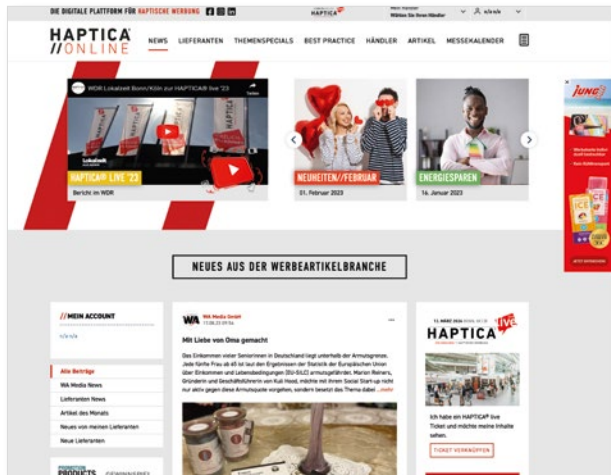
DIE DIGITALE PLATTFORM FÜR HAPTISCHE WERBUNG

HAPTICA

Wählen Sie Ihren Händler

n/a n/a

HAPTICA //ONLINE

NEWS LIEFERANTEN THEMENSPECIALS BEST PRACTICE HÄNDLER ARTIKEL MESSEKALENDER

WDR Lokalzeit Bonn/Köln zur HAPTICA® live '23

Teilen

HAPTICA® LIVE '23

Bericht im WDR

NEUHEITEN//FEBRUAR

01. Februar 2023

ENERGIESPAREN

16. Januar 2023

jung

NEUES AUS DER WERBEARTIKELBRANCHE

//MEIN ACCOUNT

n/a n/a

Alle Beiträge

WA Media News

Lieferanten News

Artikel des Monats

Neues von meinen Lieferanten

Neue Lieferanten

WA Media GmbH

Mit Liebe von Oma gemacht

Das Einkommen vieler Seniorinnen in Deutschland liegt unterhalb der Armutsgrenze. Jede fünfte Frau ab 65 ist laut den Ergebnissen der Statistik der Europäischen Union über Einkommen und Lebensbedingungen (EU-SILC) armutsgefährdet. Marion Reiners, Gründerin und Geschäftsführerin von Kuli Hood, möchte mit ihrer Social Start-up nicht nur aktiv gegen diese Armutsquote vorgehen, sondern besetzt das Thema dabei ...mehr

HAPTICA live

Ich habe ein HAPTICA® live Ticket und möchte meine Inhalte sehen.

TICKET VERKNÜPFEN

PRODUCTS